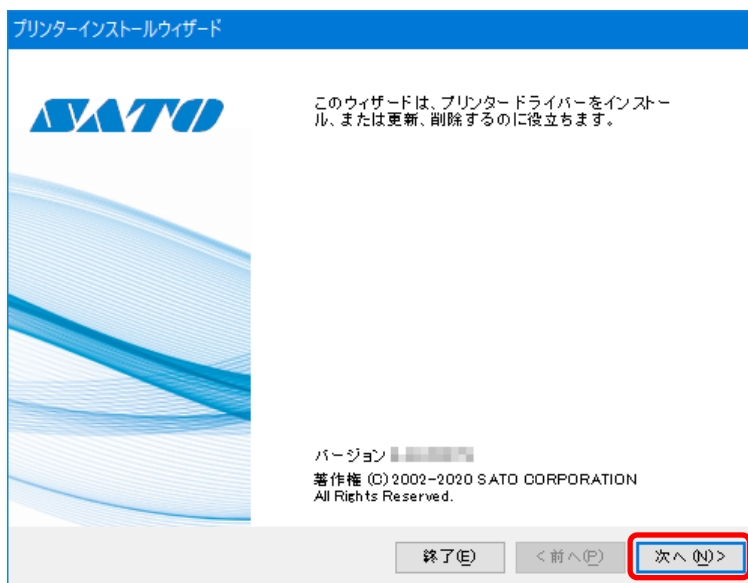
プリンターインストールウィザード

SATO

このウィザードは、プリンタードライバーをインストール、または更新、削除するのに役立ちます。

バージョン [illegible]

著作権 (C) 2002-2020 SATO CORPORATION
All Rights Reserved.

終了(E)

< 前へ(P)

次へ(N) >